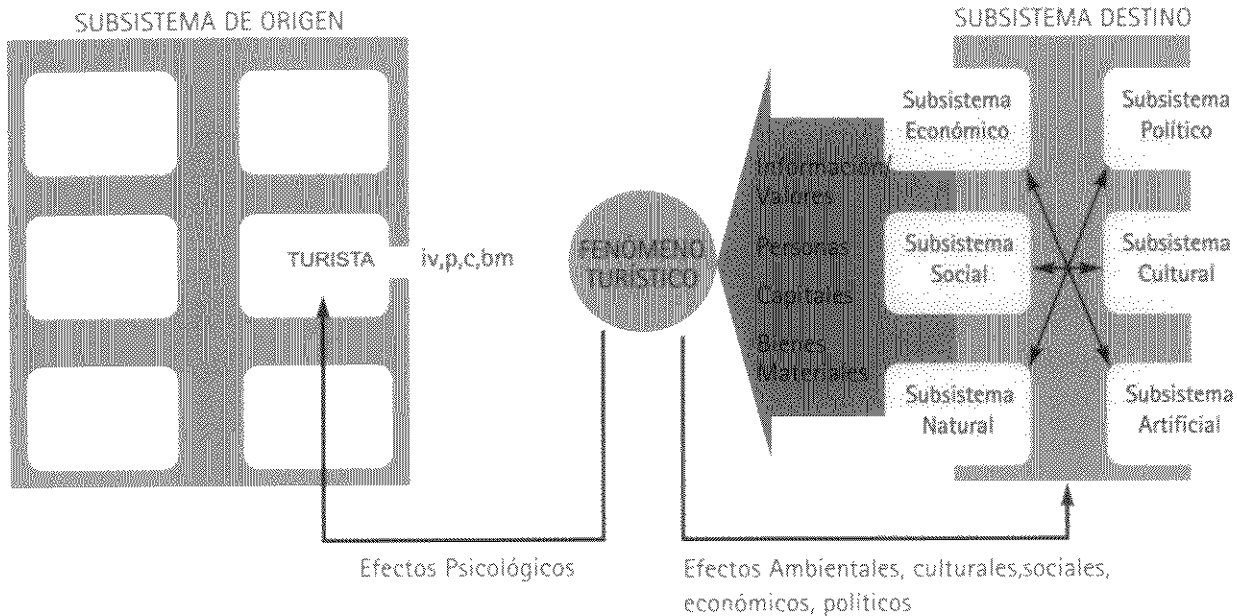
SUBSISTEMA DE ORIGEN

TURISTA iv,p,c,bm

FENÓMENO TURÍSTICO

Información Valores

Personas

Capitales

Bienes Materiales

SUBSISTEMA DESTINO

Subsistema Económico

Subsistema Político

Subsistema Social

Subsistema Cultural

Subsistema Natural

Subsistema Artificial

Efectos Psicológicos

Efectos Ambientales, culturales,sociales, económicos, politicos